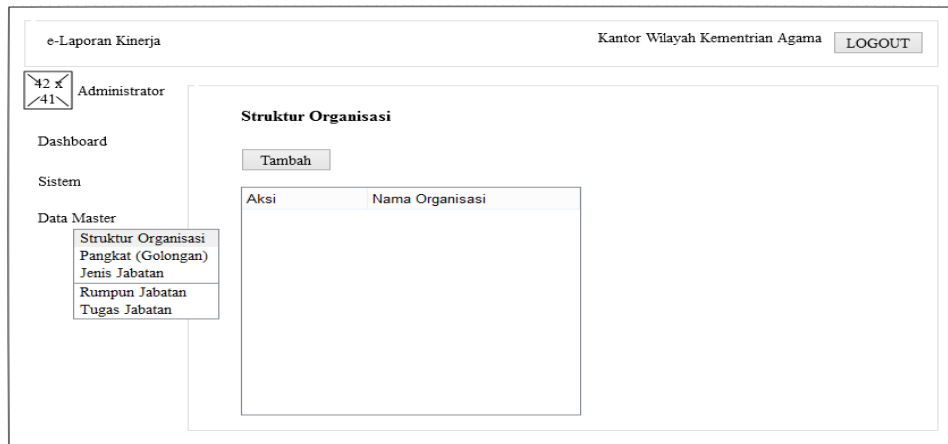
e-Laporan Kinerja

Kantor Wilayah Kementrian Agama

LOGOUT

42 x 41

Administrator

Dashboard

Sistem

Data Master

Struktur Organisasi

Pangkat (Golongan)

Jenis Jabatan

Rumpun Jabatan

Tugas Jabatan

Struktur Organisasi

Tambah

| Aksi | Nama Organisasi |
|---|---|